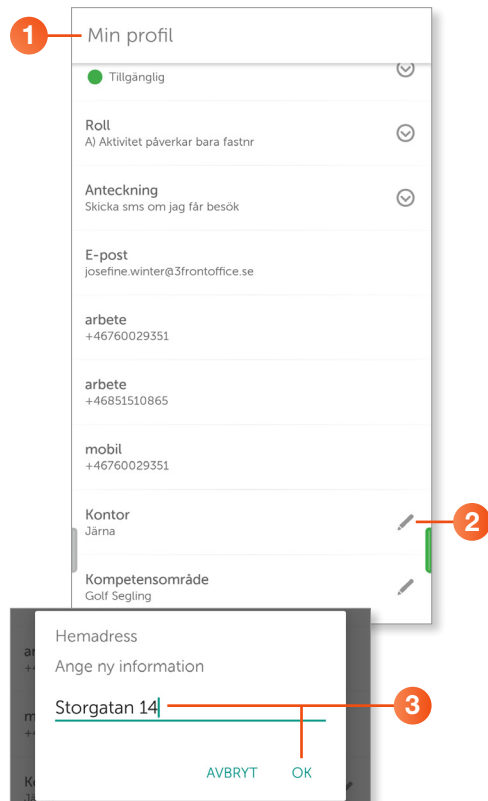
1
Min profil

Tillgänglig

Roll
A) Aktivitet påverkar bara fastnr

Anteckning
Skicka sms om jag får besök

E-post
josefine.winter@3frontoffice.se

arbete
+46760029351

arbete
+46851510865

mobil
+46760029351

Kontor
Järna

2

Kompetensområde
Golf Segling

Hemadress
Ange ny information

Storgatan 14

3

AVBRYT
OK